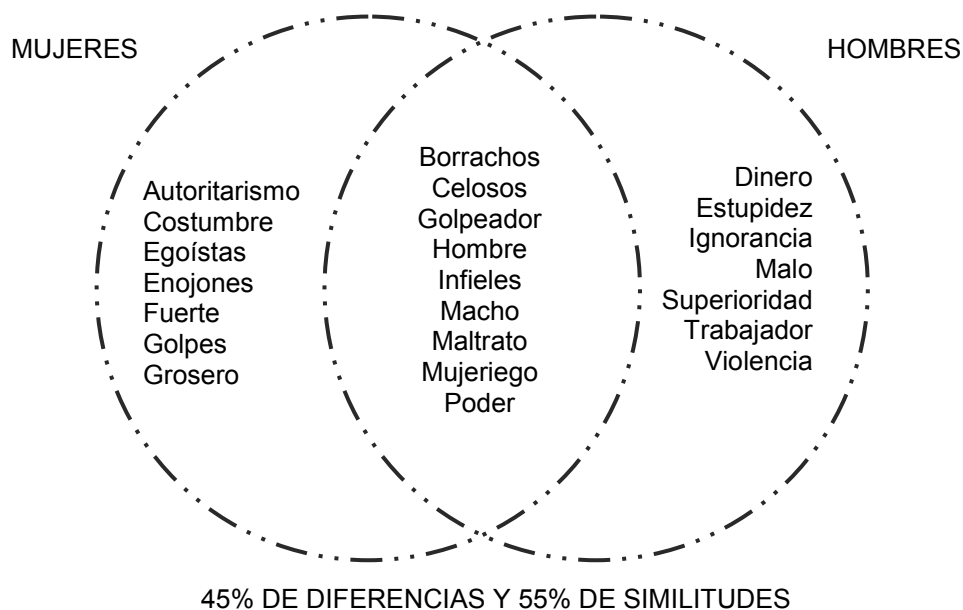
MUJERES

HOMBRES

Autoritarismo
Costumbre
Egoístas
Enojones
Fuerte
Golpes
Grosero

Borrachos
Celosos
Golpeador
Hombre
Infieles
Macho
Maltrato
Mujeriego
Poder

Dinero
Estupidez
Ignorancia
Malo
Superioridad
Trabajador
Violencia

45% DE DIFERENCIAS Y 55% DE SIMILITUDES